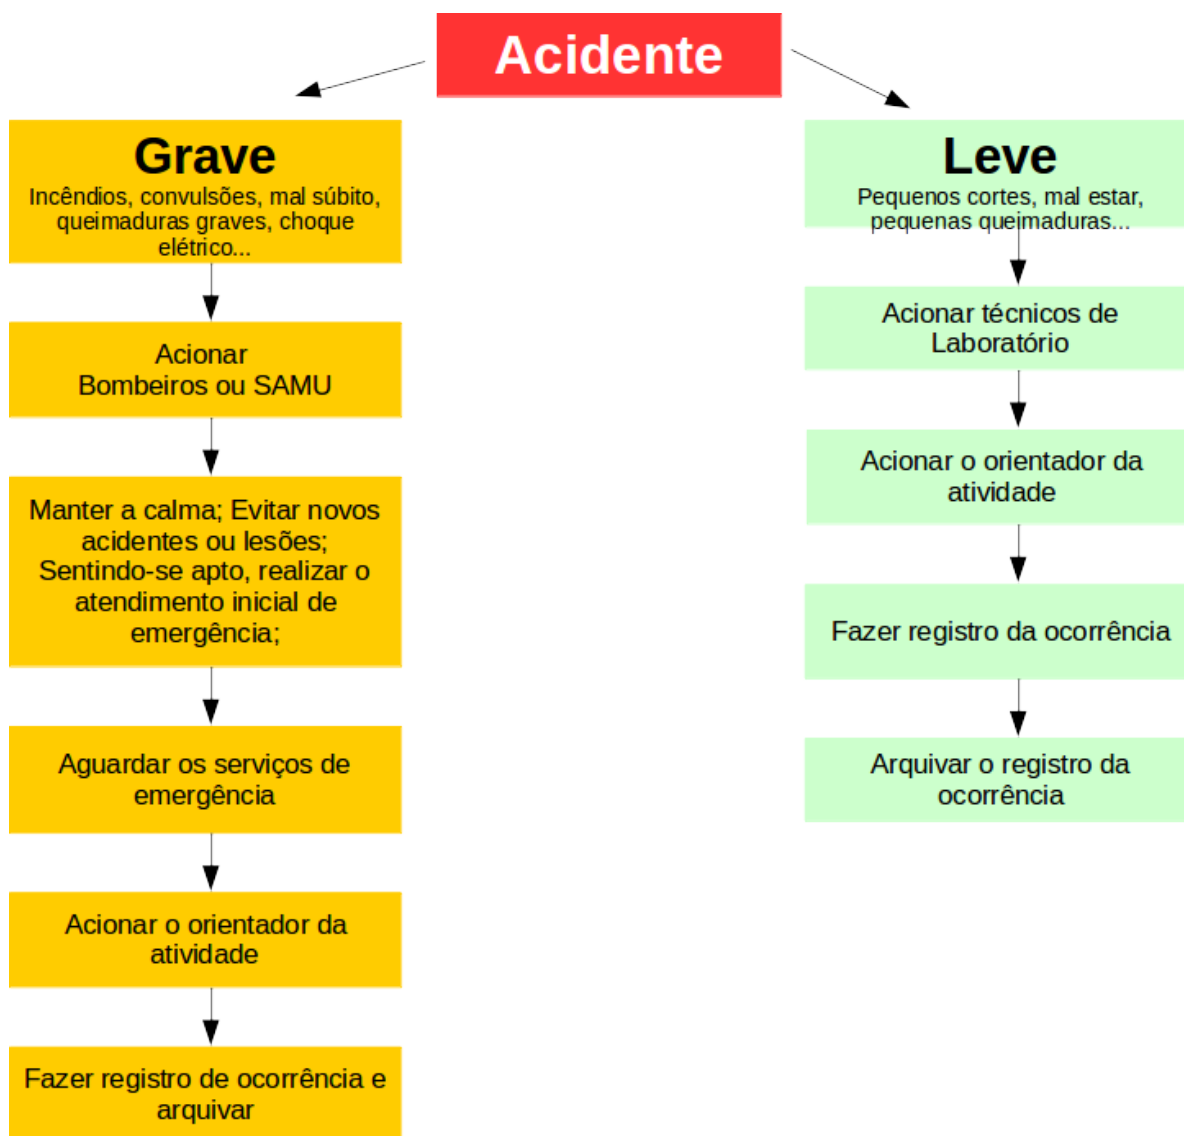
Acidente

Grave
Incêndios, convulsões, mal súbito, queimaduras graves, choque elétrico...

Acionar
Bombeiros ou SAMU

Manter a calma; Evitar novos acidentes ou lesões; Sentindo-se apto, realizar o atendimento inicial de emergência;

Aguardar os serviços de emergência

Acionar o orientador da atividade

Fazer registro de ocorrência e arquivar

Leve
Pequenos cortes, mal estar, pequenas queimaduras...

Acionar técnicos de Laboratório

Acionar o orientador da atividade

Fazer registro da ocorrência

Arquivar o registro da ocorrência